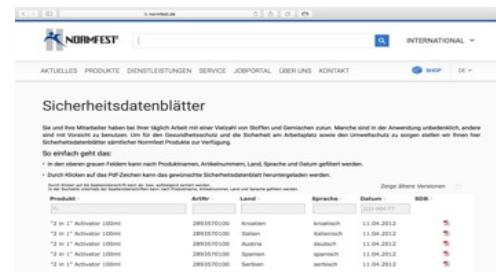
NORMFEST

INTERNATIONAL

AKTUELLES PRODUKTE DIENSTLEISTUNGEN SERVICE JOBPORTAL ÜBER UNS KONTAKT

SHOP DE

Sicherheitsdatenblätter

Sie und Ihre Mitarbeiter haben bei Ihrer täglich Arbeit mit einer Vielzahl von Stoffen und Gemischen zu tun. Manche sind in der Anwendung unbedenklich, andere sind mit Vorsicht zu benutzen. Um für den Gesundheitsschutz und die Sicherheit am Arbeitsplatz sowie den Umweltschutz zu sorgen stellen wir Ihnen hier Sicherheitsdatenblätter sämtlicher Normfest Produkte zur Verfügung.

So einfach geht das:

• In den oberen grauen Feldern kann nach Produktnamen, Artikelnummern, Land, Sprache und Datum gefiltert werden.

• Durch Klicken auf das Pdf-Zeichen kann das gewünschte Sicherheitsdatenblatt heruntergeladen werden.

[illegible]

Zeige ältere Versionen

| Produkt | ArtNr | Land | Sprache | Datum | SDB |
|---|---|---|---|---|---|
| | | | | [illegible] | |
| "2 in 1" Activator 100ml | 2893570100 | Kroatien | kroatisch | 11.04.2012 | |
| "2 in 1" Activator 100ml | 2893570100 | Italien | italienisch | 11.04.2012 | |
| "2 in 1" Activator 100ml | 2893570100 | Austria | deutsch | 11.04.2012 | |
| "2 in 1" Activator 100ml | 2893570100 | Spanien | spanisch | 11.04.2012 | |
| "2 in 1" Activator 100ml | 2893570100 | Serbien | serbisch | 11.04.2012 | |